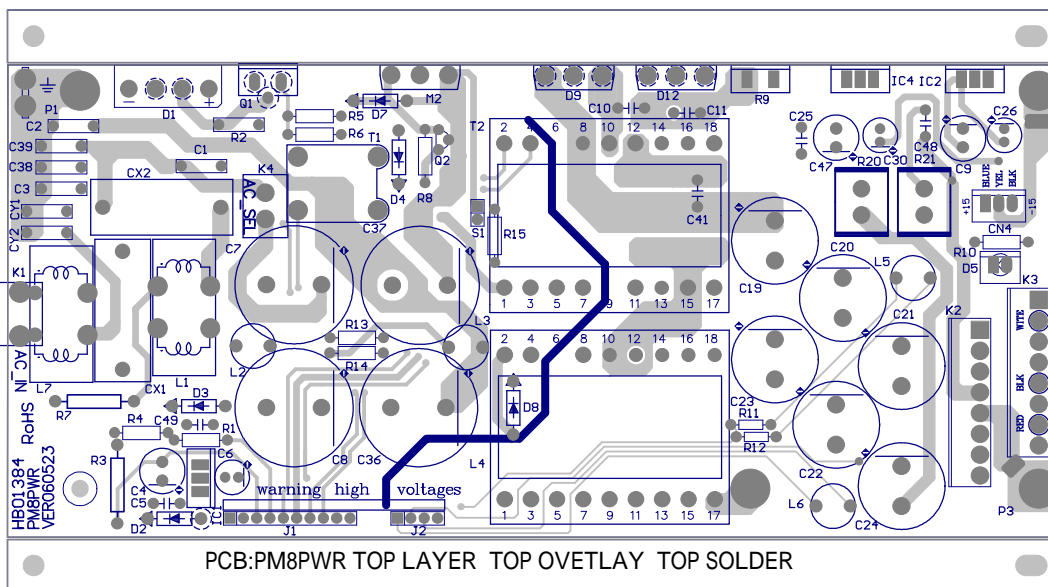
D1
Q1
M2
D9
D12
R9
IC4 IC2
P1
C2
R2
R5
R6
D7
T1
T2
C10
C11
C25
C26
C39
C38
C3
CY1
CY2
C1
CX2
K4
AC_SEL
D4
R8
Q2
C37
2 4 6 8 10 12 14 16 18
C41
C47
C48
R20 C30 R21
C9
BLUE YEL BLK
+15 -15
S1
R15
K1
L7
L1
C7
R13
R14
L3
L2
C8
C36
1 3 5 7 9 11 13 15 17
C19
C20
L5
R10
CN4
D5
K3
K2
C21
AC_IN
CX1
D3
R7
R4
C49
R1
RoHS
2 4 6 8 10 12 14 16 18
D8
C23
R11
R12
WITE
BLK
RED
HB01384
PM8PWR
VER060523
R3
C6
C4
C5
D2
IC1
warning high voltages
J1
J2
L4
1 3 5 7 9 11 13 15 17
C22
L6
C24
P3
PCB:PM8PWR TOP LAYER TOP OVETLAY TOP SOLDER